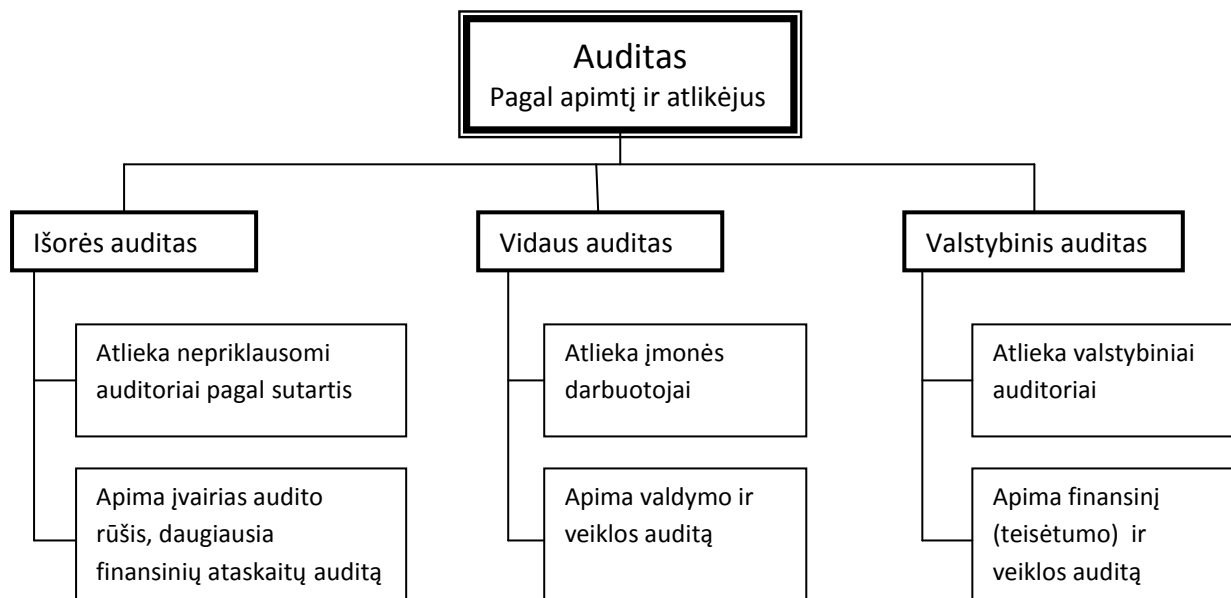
Auditas
Pagal apimtį ir atlikėjus

Išorės auditas

Atlieka nepriklausomi auditoriai pagal sutartis

Apima įvairias audito rūšis, daugiausia finansinių ataskaitų auditą

Vidaus auditas

Atlieka įmonės darbuotojai

Apima valdymo ir veiklos auditą

Valstybinis auditas

Atlieka valstybiniai auditoriai

Apima finansinį (teisėtumo) ir veiklos auditą